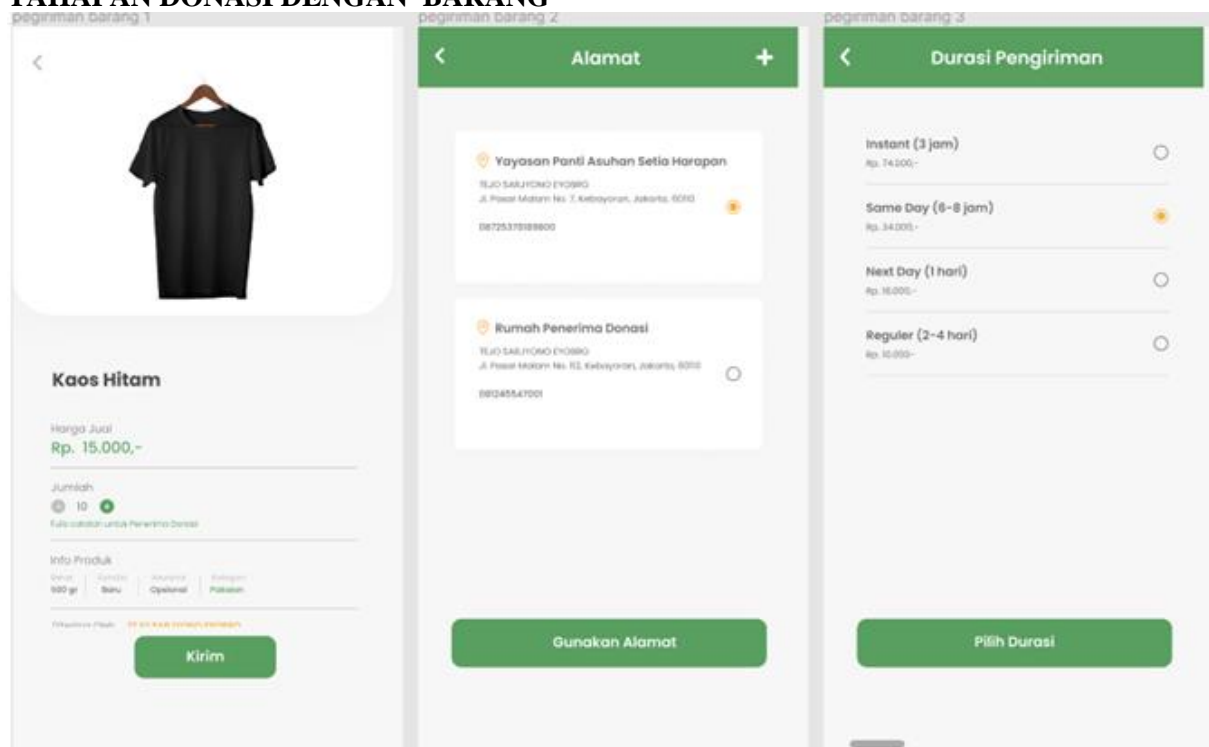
TAHAPAN DONASI DENGAN BARANG

pegiriman barang 1

Kaos Hitam

Harga Jual
Rp. 15.000,-

Jumlah
10
Tulis catatan untuk Penerima Donasi

Info Produk
Berat 500 gr | Kondisi Baru | Asuransi Opsional | Kategori Pakaian

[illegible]

Kirim

pegiriman barang 2

Alamat

Yayasan Panti Asuhan Setia Harapan
TEJO SARJIYONO EYOBRO
Jl. Pasar Malam No. 7, Kebayoran, Jakarta, 6010
087253781898OO

Rumah Penerima Donasi
TEJO SARJIYONO EYOBRO
Jl. Pasar Malam No. 112, Kebayoran, Jakarta, 6010
081245547001

Gunakan Alamat

pegiriman barang 3

Durasi Pengiriman

Instant (3 jam)
Rp. 74.000,-

Same Day (6-8 jam)
Rp. 34.000,-

Next Day (1 hari)
Rp. 18.000,-

Reguler (2-4 hari)
Rp. 10.000,-

Pilih Durasi